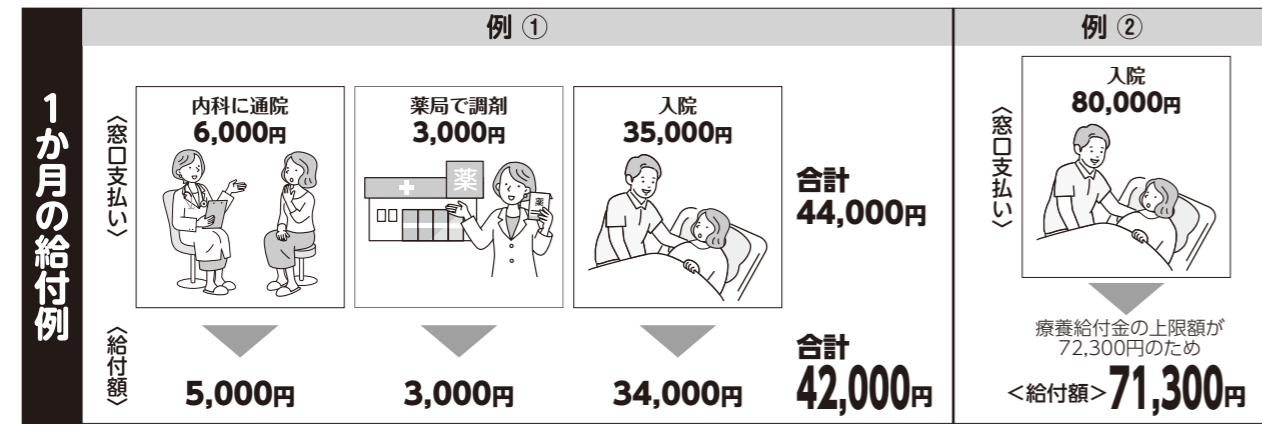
1か月の給付例

例 ①

〈窓口支払い〉

内科に通院
6,000円

薬局で調剤
3,000円

薬

入院
35,000円

合計
44,000円

〈給付額〉

5,000円

3,000円

34,000円

合計
42,000円

例 ②

〈窓口支払い〉

入院
80,000円

療養給付金の上限額が
72,300円のため

<給付額>71,300円